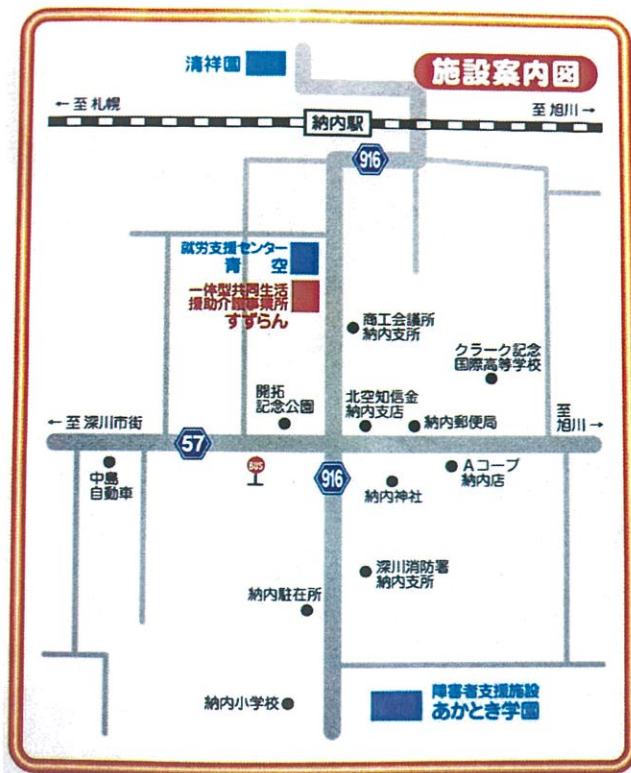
施設案内図

清祥園

← 至 札幌

至 旭川 →

納内駅

916

就労支援センター
青空

一体型共同生活援助介護事業所
すずらん

商工会議所
納内支所

クラーク記念
国際高等学校

開拓
記念公園

北空知信金
納内支店

納内郵便局

← 至 深川市街

至
旭川 →

57

中島
自動車

BUS

916

Aコープ
納内店

納内神社

深川消防署
納内支所

納内駐在所

納内小学校

障害者支援施設
あかとき学園